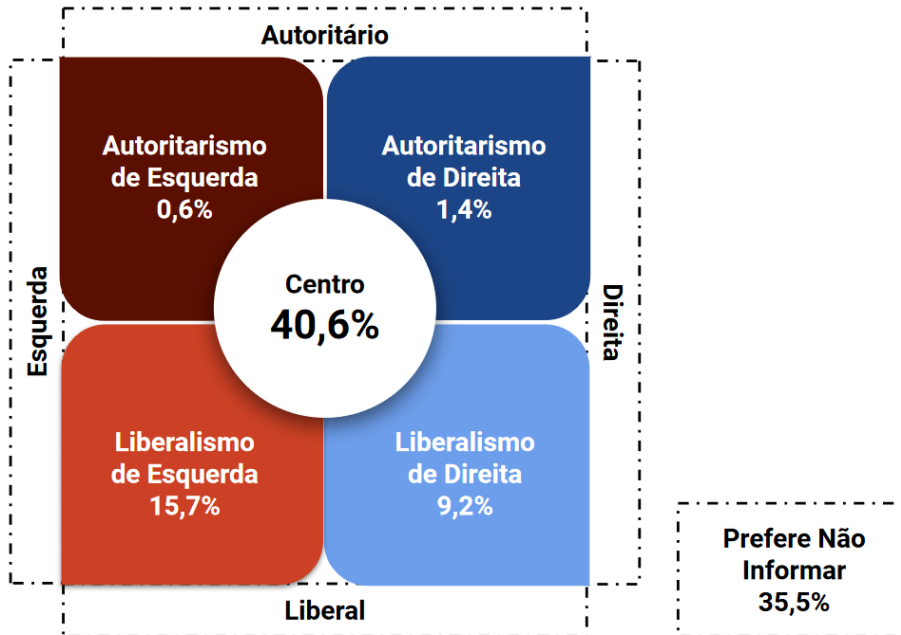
Autoritário

Esquerda

Autoritarismo de Esquerda 0,6%

Autoritarismo de Direita 1,4%

Centro 40,6%

Direita

Liberalismo de Esquerda 15,7%

Liberalismo de Direita 9,2%

Liberal

Prefere Não Informar 35,5%